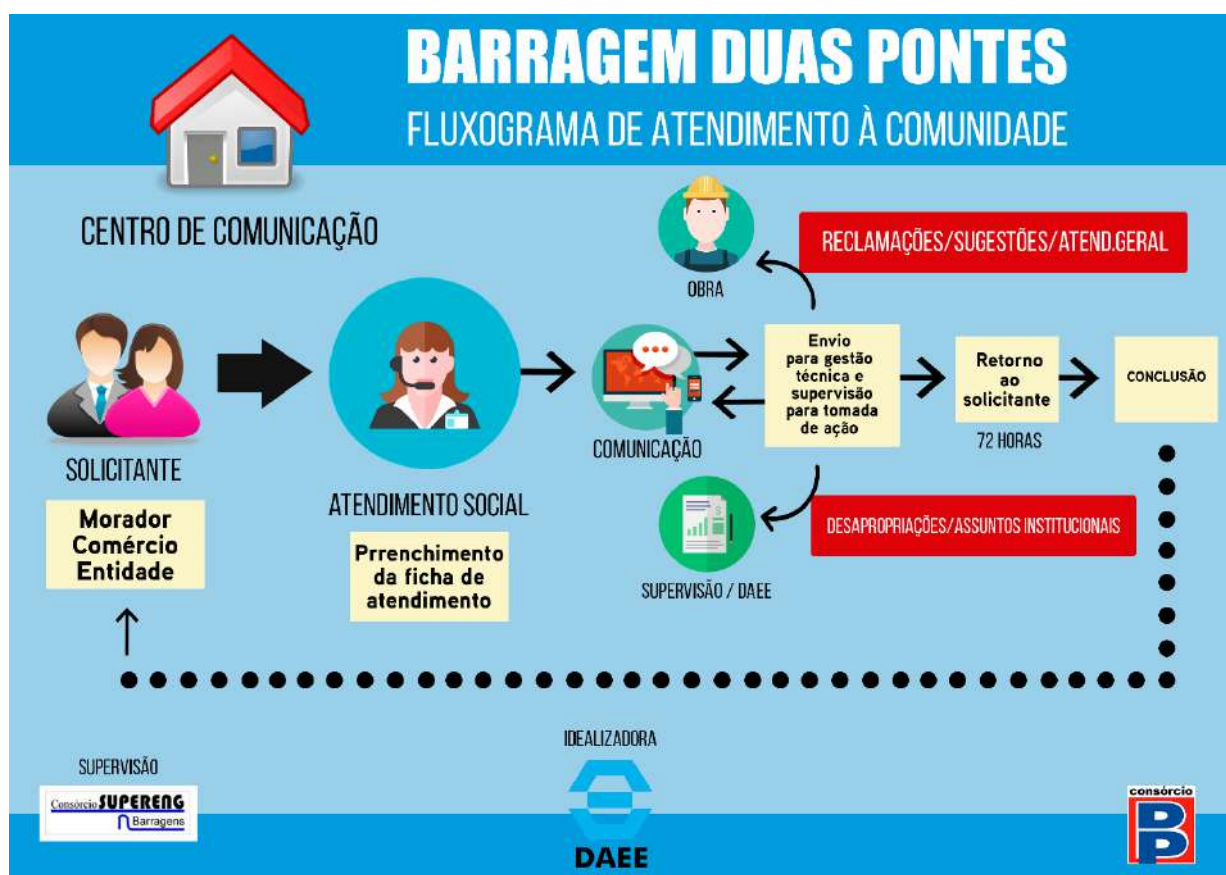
BARRAGEM DUAS PONTES
FLUXOGRAMA DE ATENDIMENTO À COMUNIDADE

CENTRO DE COMUNICAÇÃO

OBRA

RECLAMAÇÕES/SUGESTÕES/ATEND.GERAL

SOLICITANTE

Morador
Comércio
Entidade

ATENDIMENTO SOCIAL

Prrenchimento da ficha de atendimento

COMUNICAÇÃO

Envio para gestão técnica e supervisão para tomada de ação

Retorno ao solicitante

72 HORAS

CONCLUSÃO

SUPERVISÃO / DAEE

DESAPROPRIAÇÕES/ASSUNTOS INSTITUCIONAIS

SUPERVISÃO

Consórcio SUPERENG Barragens

IDEALIZADORA

DAEE

consórcio BP